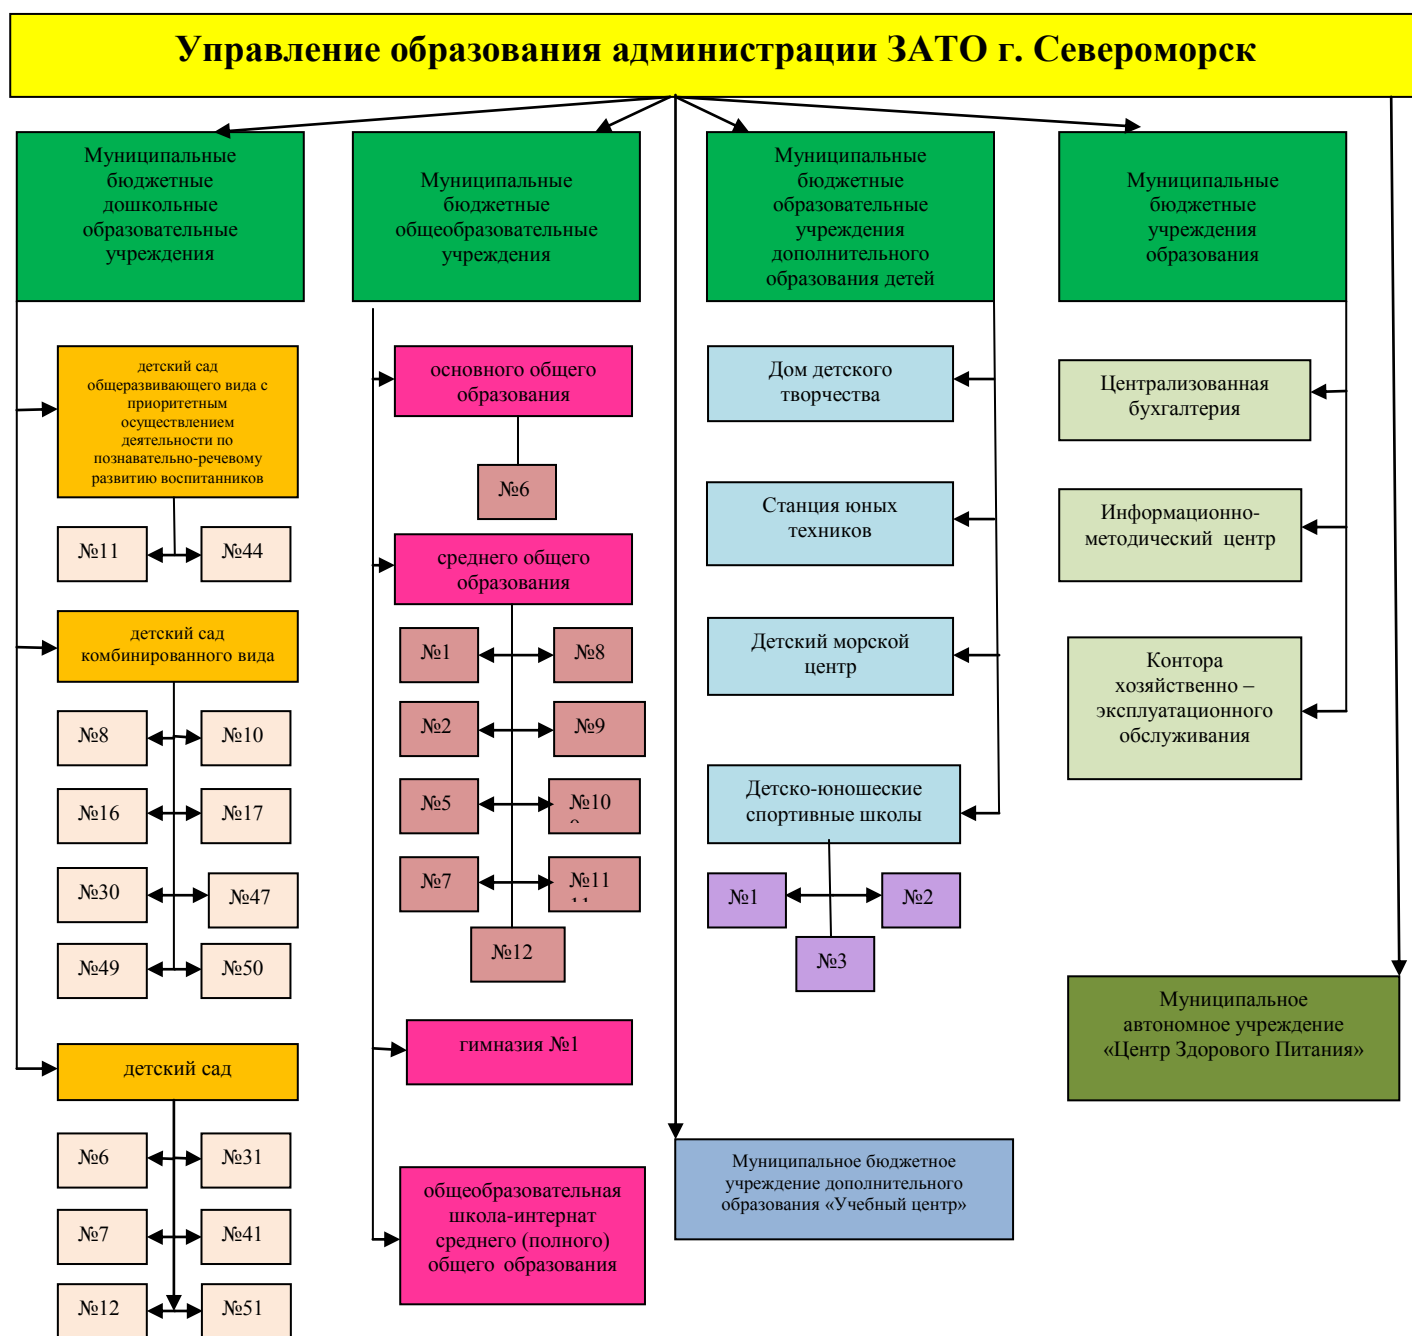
Управление образования администрации ЗАТО г. Североморск

Муниципальные бюджетные дошкольные образовательные учреждения

Муниципальные бюджетные общеобразовательные учреждения

Муниципальные бюджетные образовательные учреждения дополнительного образования детей

Муниципальные бюджетные учреждения образования

детский сад общеразвивающего вида с приоритетным осуществлением деятельности по познавательно-речевому развитию воспитанников

№11

№44

детский сад комбинированного вида

№8

№10

№16

№17

№30

№47

№49

№50

детский сад

№6

№31

№7

№41

№12

№51

основного общего образования

№6

среднего общего образования

№1

№8

№2

№9

№5

№10

№7

№11

№12

гимназия №1

общеобразовательная школа-интернат среднего (полного) общего образования

Дом детского творчества

Станция юных техников

Детский морской центр

Детско-юношеские спортивные школы

№1

№2

№3

Муниципальное бюджетное учреждение дополнительного образования «Учебный центр»

Централизованная бухгалтерия

Информационно-методический центр

Контора хозяйственно – эксплуатационного обслуживания

Муниципальное автономное учреждение «Центр Здорового Питания»